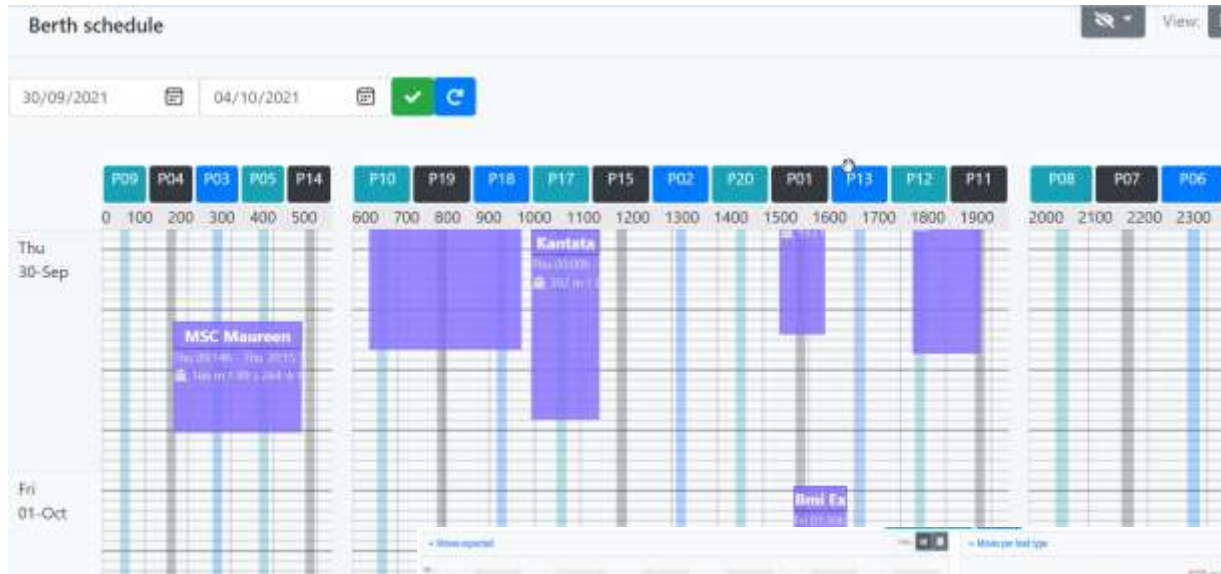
Berth schedule

View:

30/09/2021

04/10/2021

P09 P04 P03 P05 P14

0 100 200 300 400 500

P10 P19 P18 P17 P15 P02 P20 P01 P13 P12 P11

600 700 800 900 1000 1100 1200 1300 1400 1500 1600 1700 1800 1900

P08 P07 P06

2000 2100 2200 2300

Thu
30-Sep

Fri
01-Oct

MSC Maureen
Thu 09:14h - Thu 20:15
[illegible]

Kantata
Thu 00:00h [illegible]
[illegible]

Bmi Ex
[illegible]

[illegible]

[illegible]